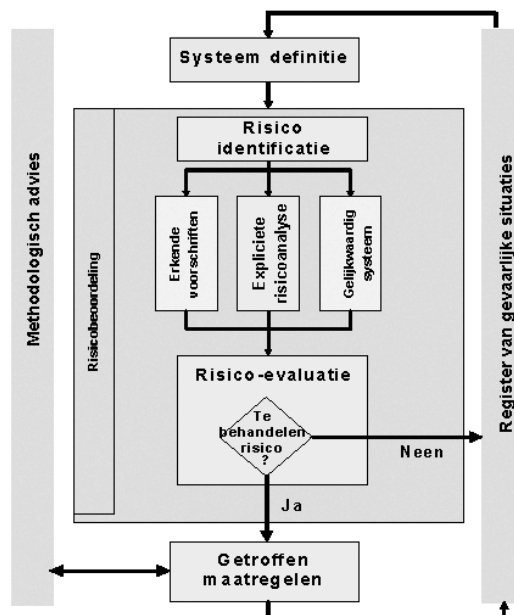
Systeem definitie

Methodologisch advies

Risicobeoordeling

Risico identificatie

Erkende voorschriften

Expliciete risicoanalyse

Gelijkwaardig systeem

Risico-evaluatie

Te behandelen risico ?

Neen

Ja

Getroffen maatregelen

Register van gevaarlijke situaties